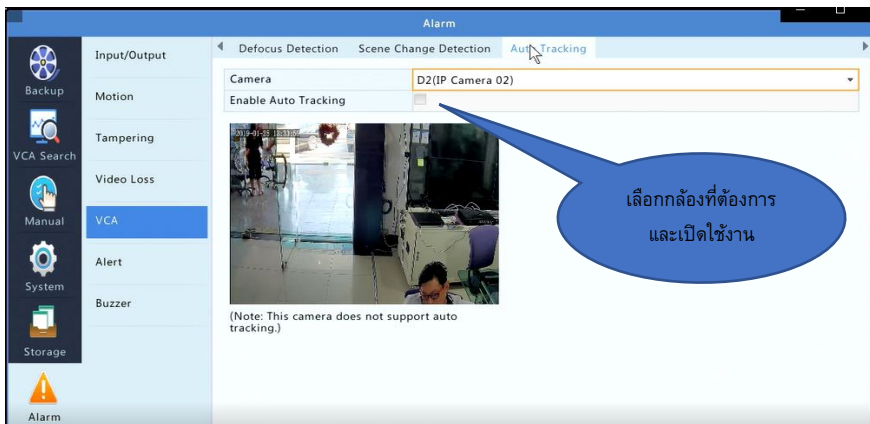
Alarm

Backup
VCA Search
Manual
System
Storage
Alarm

Input/Output
Motion
Tampering
Video Loss
VCA
Alert
Buzzer

Defocus Detection
Scene Change Detection
Auto Tracking

Camera
D2(IP Camera 02)
Enable Auto Tracking

2019-01-25 13:13:55

(Note: This camera does not support auto tracking.)

เลือกกล้องที่ต้องการ
และเปิดใช้งาน